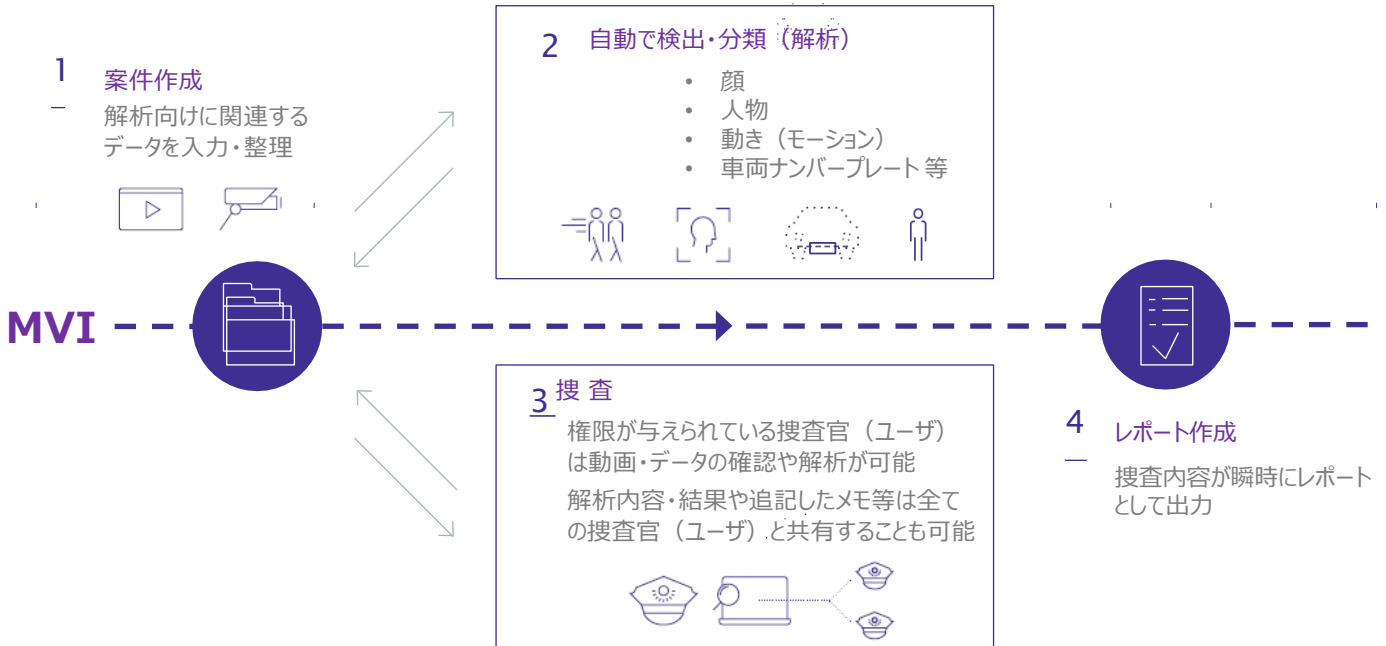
1
案件作成
解析向けに関連するデータを入力・整理

2 自動で検出・分類（解析）
• 顔
• 人物
• 動き（モーション）
• 車両ナンバープレート 等

MVI

3 捜 査
権限が与えられている捜査官（ユーザ）は動画・データの確認や解析が可能
解析内容・結果や追記したメモ等は全ての捜査官（ユーザ）と共有することも可能

4
レポート作成
捜査内容が瞬時にレポートとして出力